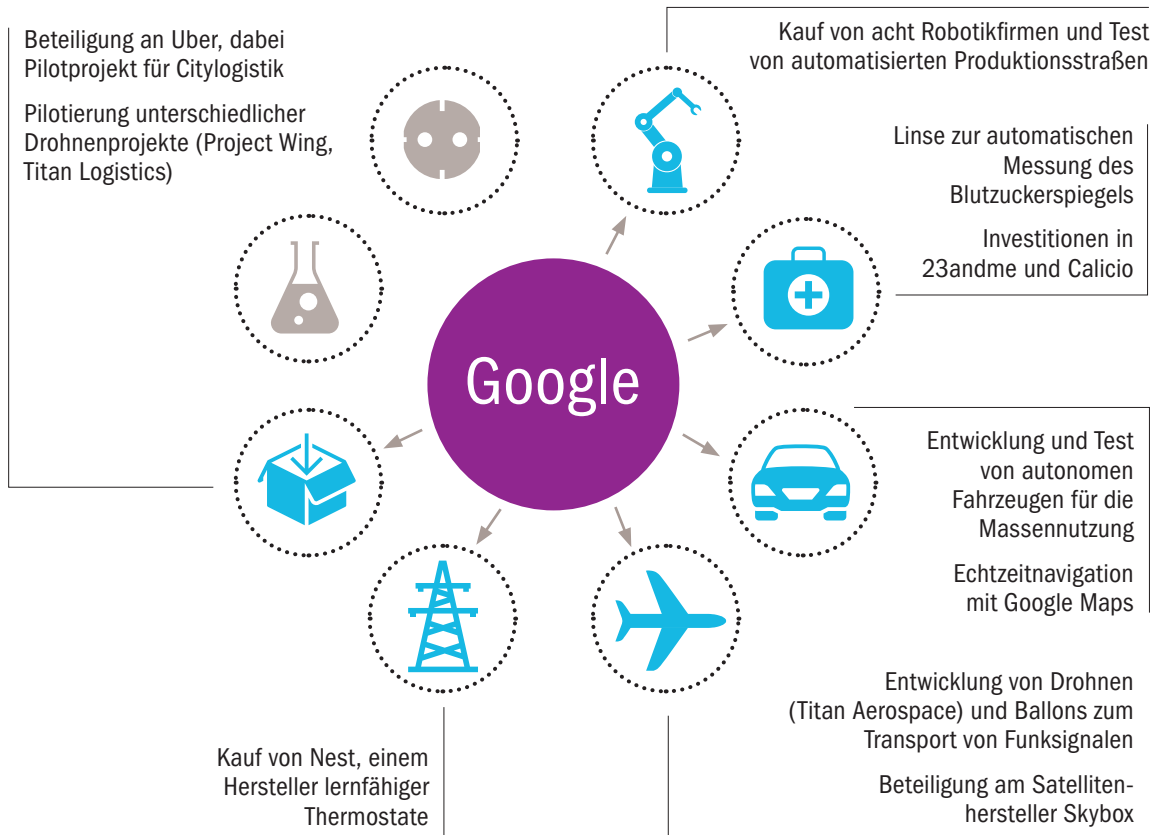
Beteiligung an Uber, dabei Pilotprojekt für Citylogistik

Pilotierung unterschiedlicher Drohnenprojekte (Project Wing, Titan Logistics)

Kauf von acht Robotikfirmen und Test von automatisierten Produktionsstraßen

Linse zur automatischen Messung des Blutzuckerspiegels

Investitionen in 23andme und Calicio

Google

Entwicklung und Test von autonomen Fahrzeugen für die Massennutzung

Echtzeitnavigation mit Google Maps

Entwicklung von Drohnen (Titan Aerospace) und Ballons zum Transport von Funksignalen

Beteiligung am Satellitenhersteller Skybox

Kauf von Nest, einem Hersteller lernfähiger Thermostate